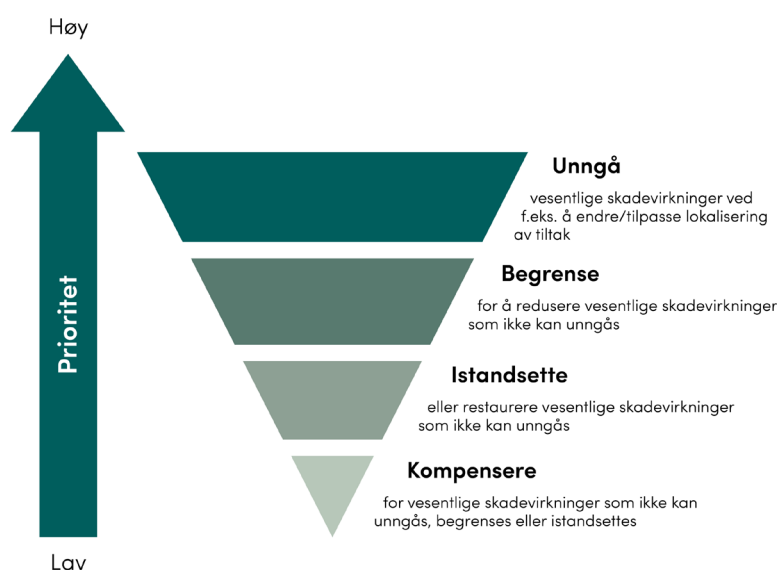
Høy

Prioritet

Lav

Unngå

vesentlige skadevirkninger ved f.eks. å endre/tilpasse lokalisering av tiltak

Begrense

for å redusere vesentlige skadevirkninger som ikke kan unngås

Istandsette

eller restaurere vesentlige skadevirkninger som ikke kan unngås

Kompensere

for vesentlige skadevirkninger som ikke kan unngås, begrenses eller istandsettes